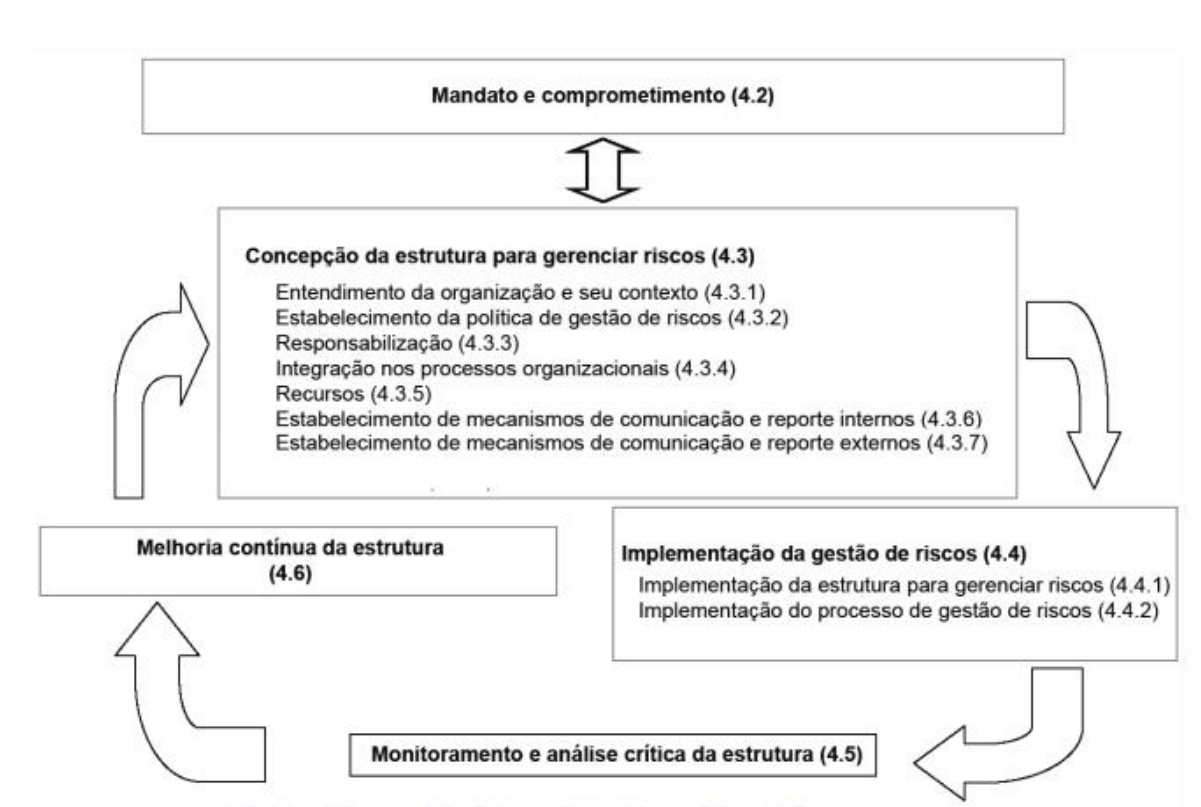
Mandato e comprometimento (4.2)

Concepção da estrutura para gerenciar riscos (4.3)

Entendimento da organização e seu contexto (4.3.1)
Estabelecimento da política de gestão de riscos (4.3.2)
Responsabilização (4.3.3)
Integração nos processos organizacionais (4.3.4)
Recursos (4.3.5)
Estabelecimento de mecanismos de comunicação e reporte internos (4.3.6)
Estabelecimento de mecanismos de comunicação e reporte externos (4.3.7)

Melhoria contínua da estrutura (4.6)

Implementação da gestão de riscos (4.4)

Implementação da estrutura para gerenciar riscos (4.4.1)
Implementação do processo de gestão de riscos (4.4.2)

Monitoramento e análise crítica da estrutura (4.5)